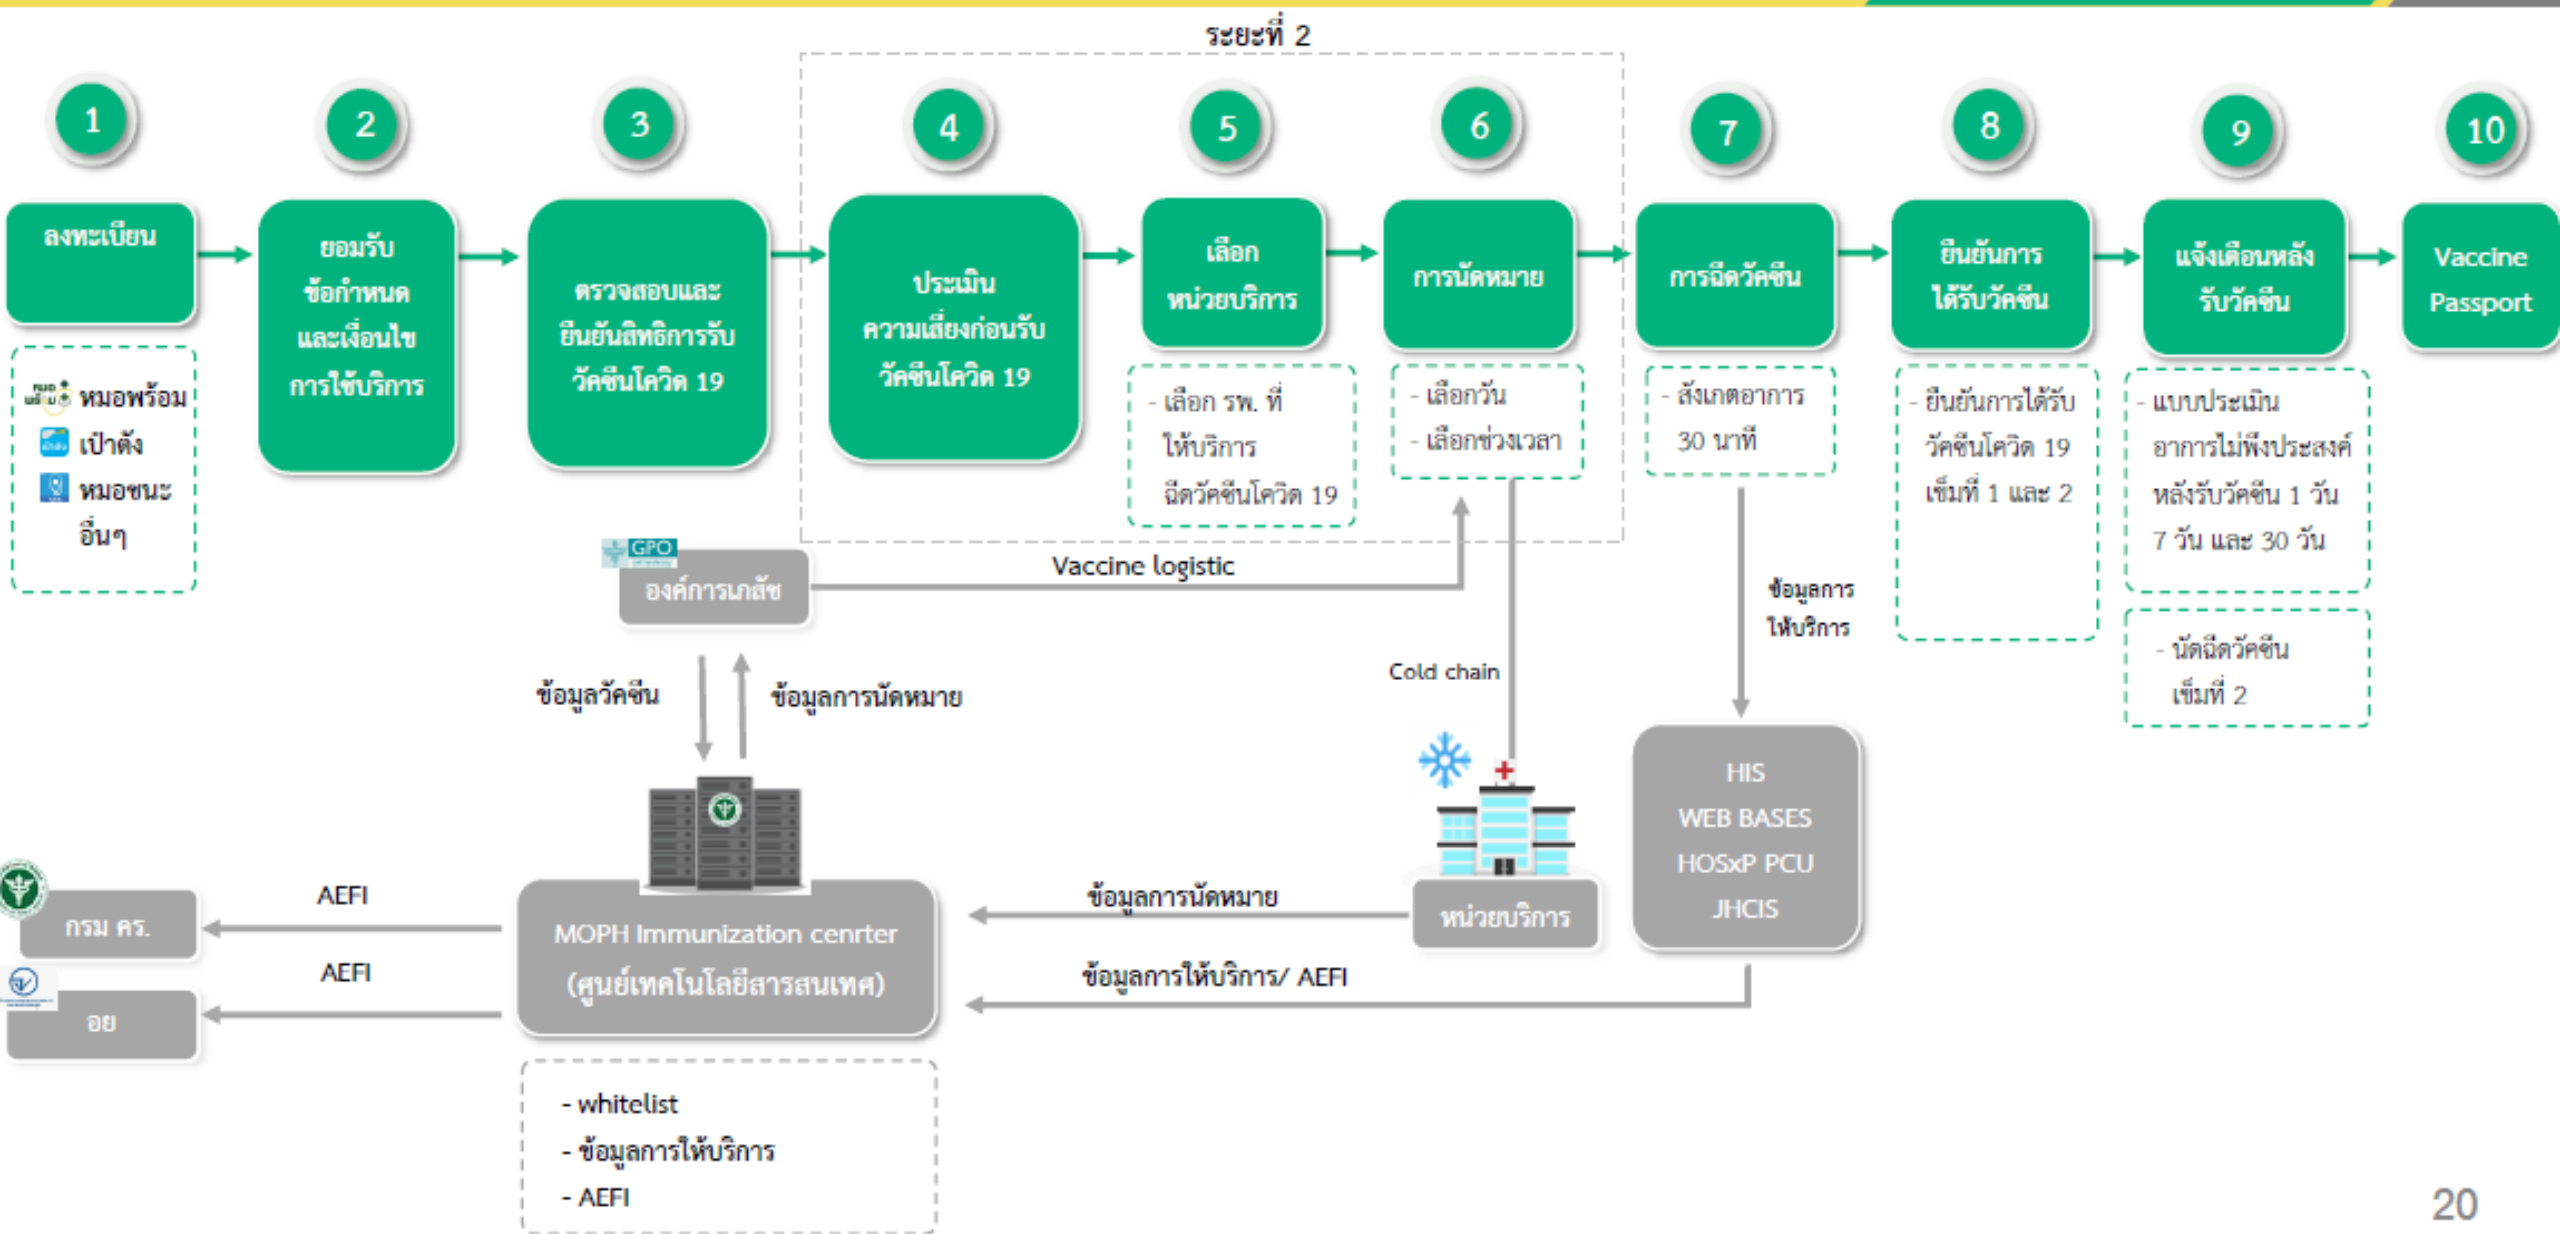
ระยะที่ 2

1
ลงทะเบียน

หมอพร้อม
เป๋าตัง
หมอชนะ
อื่นๆ

2
ยอมรับ ข้อกำหนด และเงื่อนไข การใช้บริการ

3
ตรวจสอบและ ยืนยันสิทธิการรับ วัคซีนโควิด 19

4
ประเมิน ความเสี่ยงก่อนรับ วัคซีนโควิด 19

5
เลือก หน่วยบริการ

- เลือก รพ. ที่ ให้บริการ ฉีดวัคซีนโควิด 19

6
การนัดหมาย

- เลือกวัน
- เลือกช่วงเวลา

7
การฉีดวัคซีน

- สังเกตอาการ 30 นาที

8
ยืนยันการ ได้รับวัคซีน

- ยืนยันการได้รับ วัคซีนโควิด 19 เข็มที่ 1 และ 2

9
แจ้งเตือนหลัง รับวัคซีน

- แบบประเมิน อาการไม่พึงประสงค์ หลังรับวัคซีน 1 วัน 7 วัน และ 30 วัน

- นัดฉีดวัคซีน เข็มที่ 2

10
Vaccine Passport

GPO
องค์การเภสัช

Vaccine logistic

ข้อมูลวัคซีน

ข้อมูลการนัดหมาย

Cold chain

ข้อมูลการ ให้บริการ

HIS
WEB BASES
HOSxP PCU
JHCIS

กรม คร.

AEFI

AEFI

อย

MOPH Immunization cenrter
(ศูนย์เทคโนโลยีสารสนเทศ)

ข้อมูลการนัดหมาย

หน่วยบริการ

ข้อมูลการให้บริการ/ AEFI

- whitelist
- ข้อมูลการให้บริการ
- AEFI

20